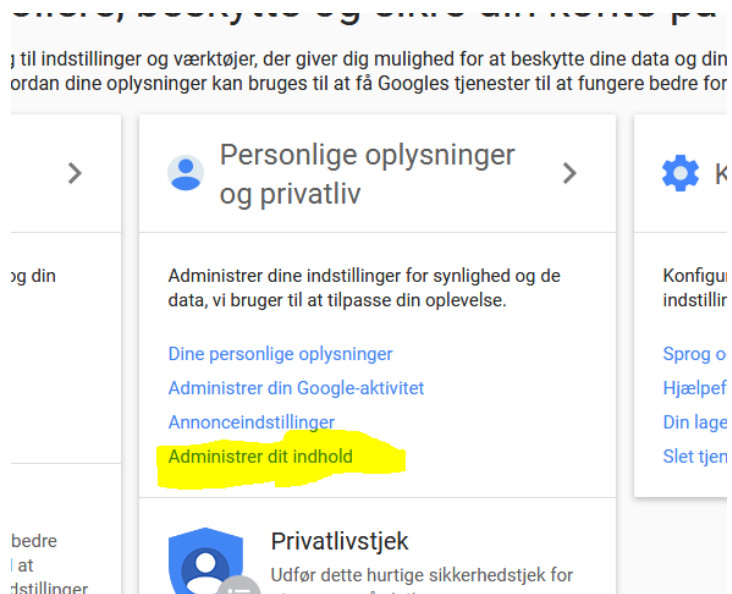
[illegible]llere, beskytte og sikre din konto på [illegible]

g til indstillinger og værktøjer, der giver dig mulighed for at beskytte dine data og din ordan dine oplysninger kan bruges til at få Googles tjenester til at fungere bedre for

og din

bedre
l at
dstillinger

Personlige oplysninger og privatliv

Administrer dine indstillinger for synlighed og de data, vi bruger til at tilpasse din oplevelse.

Dine personlige oplysninger
Administrer din Google-aktivitet
Annonceindstillinger
Administrer dit indhold

Privatlivstjek
Udfør dette hurtige sikkerhedstjek for

K

Konfigur
indstillin

Sprog o
Hjælpef
Din lage
Slet tjen